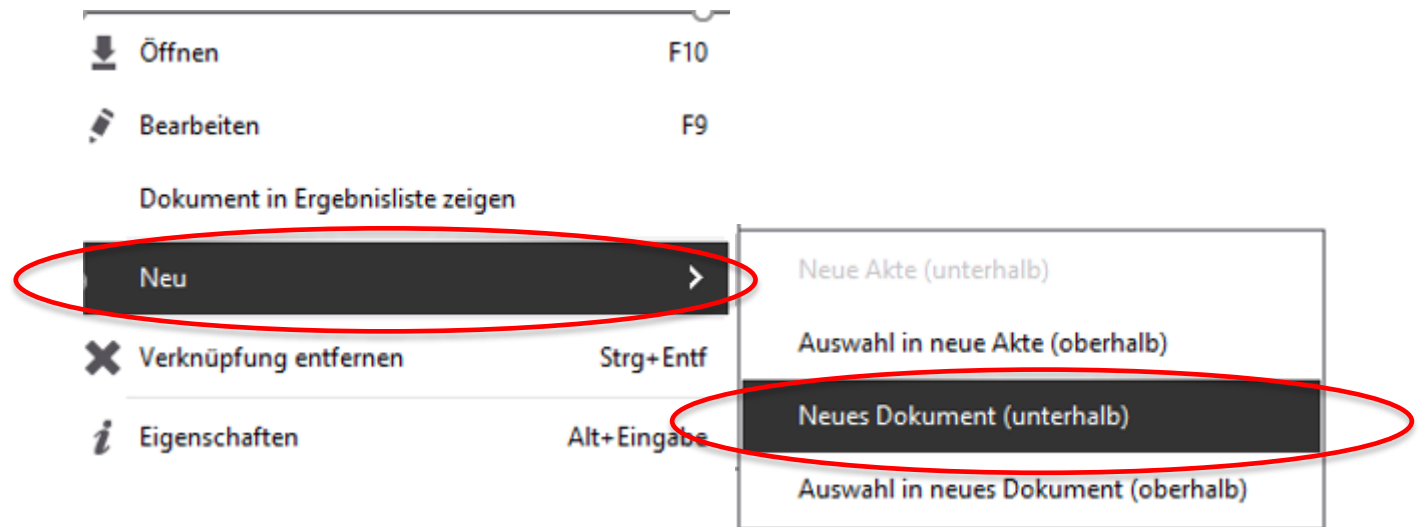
Öffnen F10

Bearbeiten F9

Dokument in Ergebnisliste zeigen

Neu

Verknüpfung entfernen Strg+Entf

Eigenschaften Alt+Eingabe

Neue Akte (unterhalb)

Auswahl in neue Akte (oberhalb)

Neues Dokument (unterhalb)

Auswahl in neues Dokument (oberhalb)